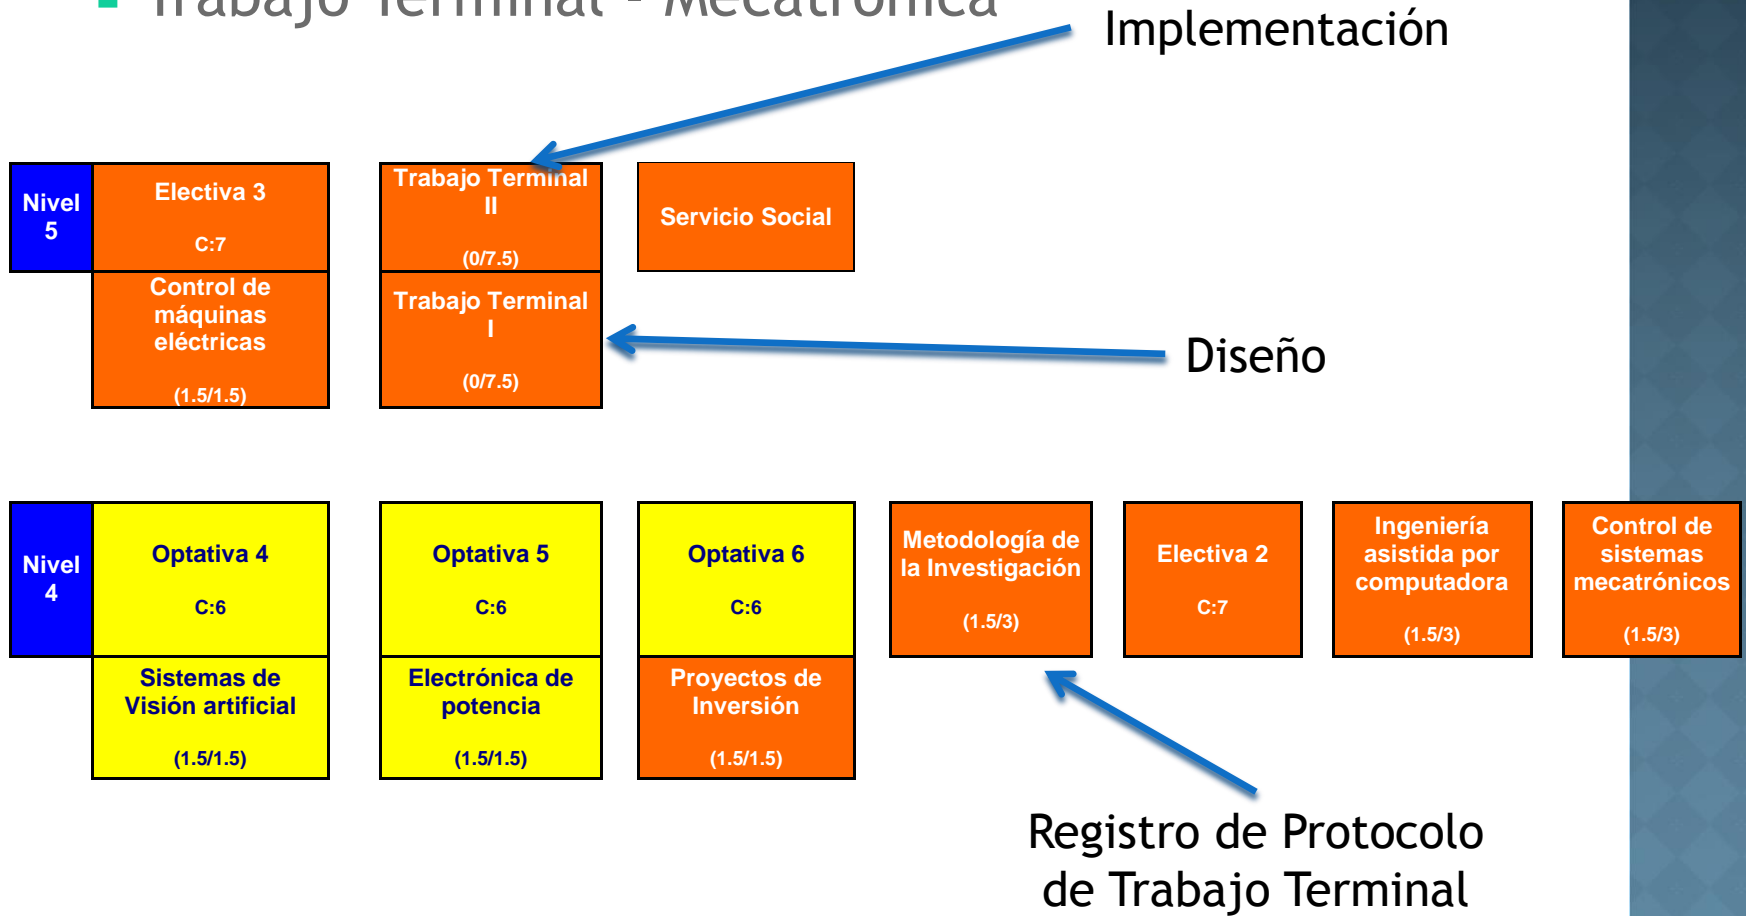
Trabajo Terminal - Mecatrónica

Implementación

Nivel 5

Electiva 3

C:7

Control de máquinas eléctricas

(1.5/1.5)

Trabajo Terminal II

(0/7.5)

Trabajo Terminal I

(0/7.5)

Servicio Social

Diseño

Nivel 4

Optativa 4

C:6

Sistemas de Visión artificial

(1.5/1.5)

Optativa 5

C:6

Electrónica de potencia

(1.5/1.5)

Optativa 6

C:6

Proyectos de Inversión

(1.5/1.5)

Metodología de la Investigación

(1.5/3)

Electiva 2

C:7

Ingeniería asistida por computadora

(1.5/3)

Control de sistemas mecatrónicos

(1.5/3)

Registro de Protocolo de Trabajo Terminal